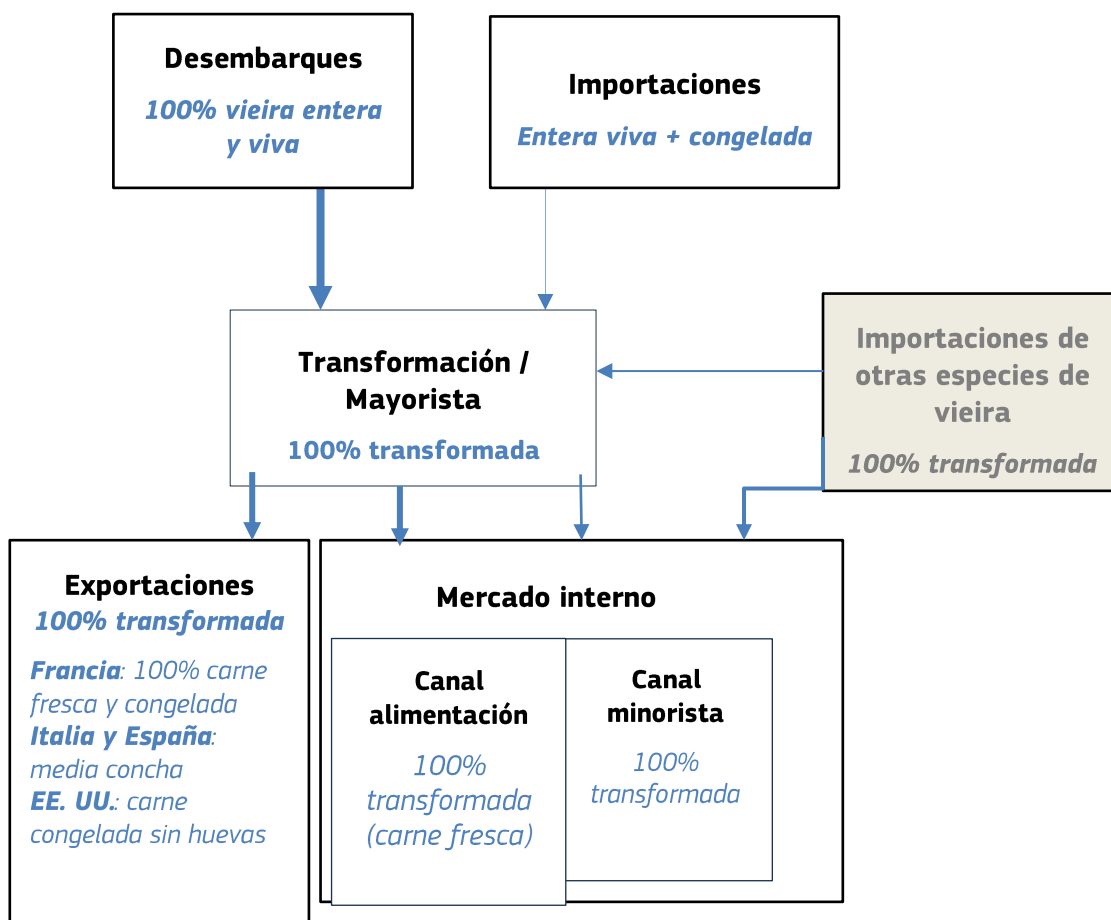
Desembarques
100% vieira entera y viva

Importaciones
Entera viva + congelada

Transformación / Mayorista
100% transformada

Importaciones de otras especies de vieira
100% transformada

Exportaciones
100% transformada

Francia: 100% carne fresca y congelada
Italia y España: media concha
EE. UU.: carne congelada sin huevas

Mercado interno

Canal alimentación
100% transformada (carne fresca)

Canal minorista
100% transformada